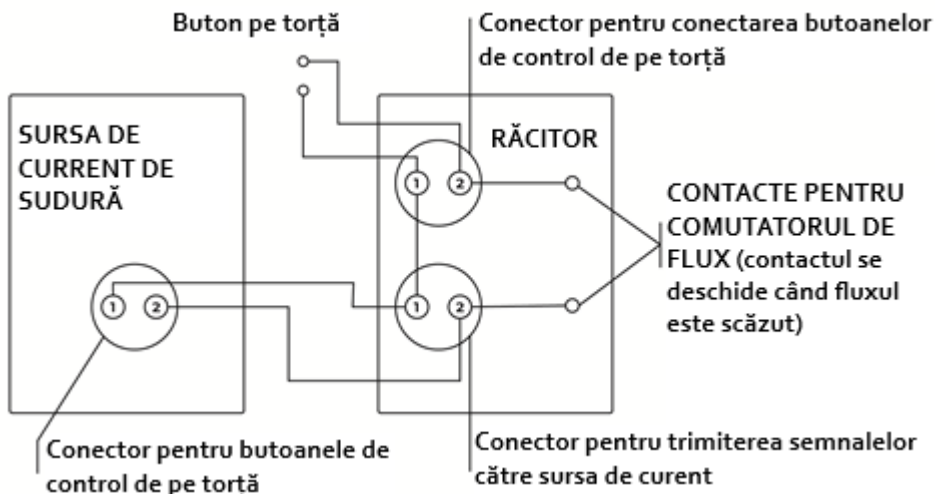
Buton pe torță

Conector pentru conectarea butoanelor de control de pe torță

SURSA DE CURRENT DE SUDURĂ

RĂCITOR

1 2

1 2

1 2

CONTACTE PENTRU COMUTATORUL DE FLUX (contactul se deschide când fluxul este scăzut)

Conector pentru butoanele de control de pe torță

Conector pentru trimiterea semnalelor către sursa de curent